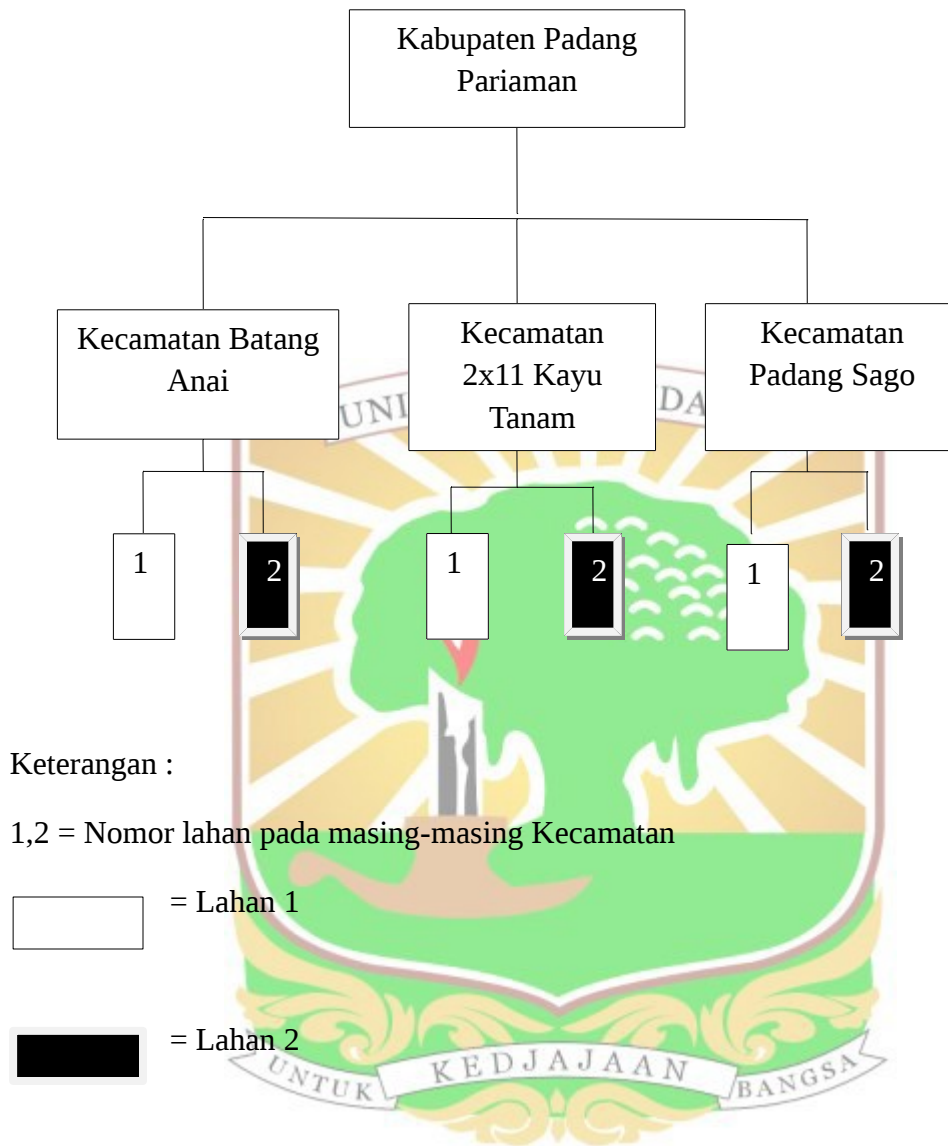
Kabupaten Padang Pariaman

Kecamatan Batang Anai

Kecamatan 2x11 Kayu Tanam

Kecamatan Padang Sago

1

2

1

2

1

2

UNI DA

Keterangan :

1,2 = Nomor lahan pada masing-masing Kecamatan

= Lahan 1

= Lahan 2

UNTUK KEDJAJAAN BANGSA